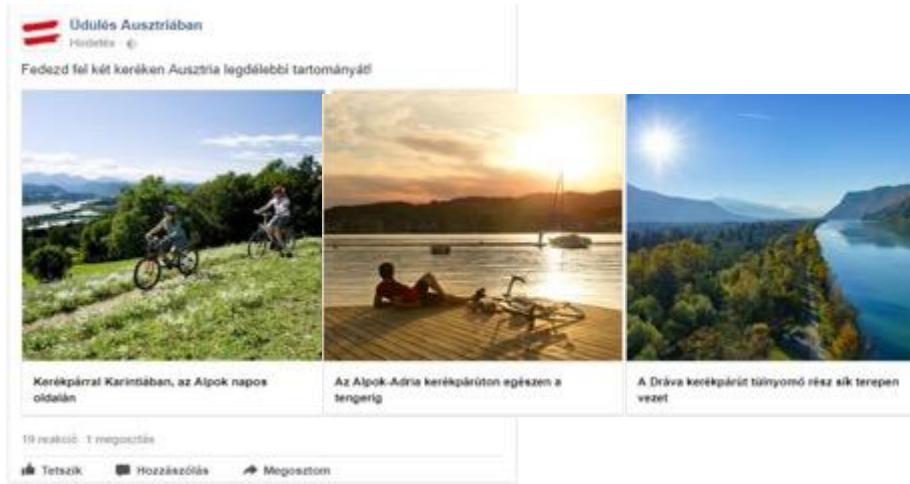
Üdülés Ausztriában
Hirdetés ·

Fedezd fel két keréken Ausztria legdélebbi tartományát!

Kerékpárral Karintiában, az Alpok napos oldalán

Az Alpok-Adria kerékpárúton egészen a tengerig

A Dráva kerékpárút túlnyomó rész sík terepen vezet

19 reakció · 1 megosztás

Tetszik
Hozzászólás
Megosztom